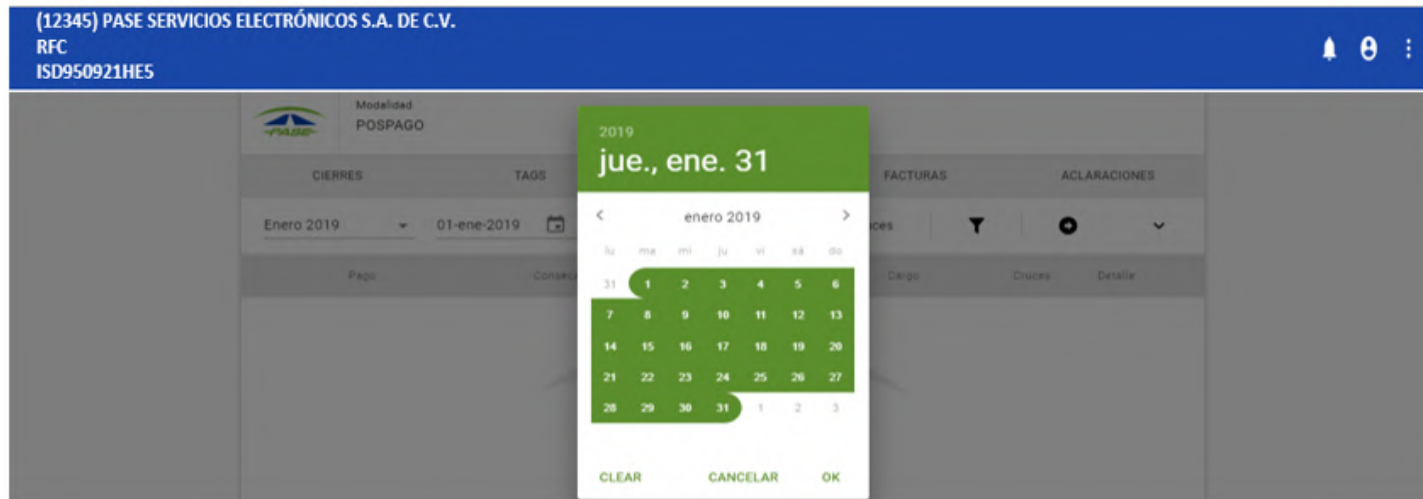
(12345) PASE SERVICIOS ELECTRÓNICOS S.A. DE C.V.
RFC
ISD950921HE5

PASE
Modalidad
POSPAGO

CIERRES
TAGS
FACTURAS
ACLARACIONES

Enero 2019
01-ene-2019
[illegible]ces

Pago
Consec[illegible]
Cargo
Cruces
Detalle

2019
jue., ene. 31

enero 2019

| lu | ma | mi | ju | vi | sá | do |
|---|---|---|---|---|---|---|
| 31 | 1 | 2 | 3 | 4 | 5 | 6 |
| 7 | 8 | 9 | 10 | 11 | 12 | 13 |
| 14 | 15 | 16 | 17 | 18 | 19 | 20 |
| 21 | 22 | 23 | 24 | 25 | 26 | 27 |
| 28 | 29 | 30 | 31 | 1 | 2 | 3 |

CLEAR
CANCELAR
OK